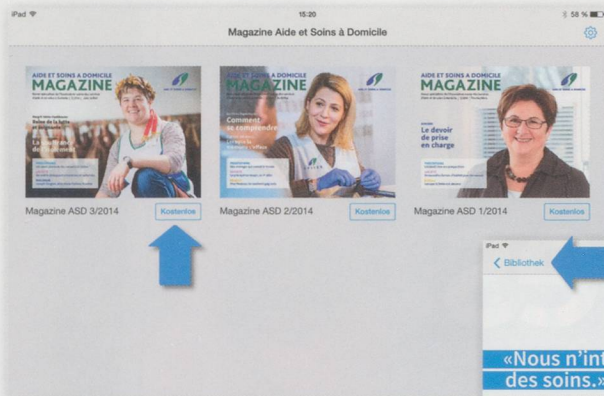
iPad
15:20
58 %

Magazine Aide et Soins à Domicile

AIDE ET SOINS A DOMICILE
MAGAZINE

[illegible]

AIDE ET SOINS A DOMICILE
MAGAZINE

Comment se comprendre

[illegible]

AIDE ET SOINS A DOMICILE
MAGAZINE

Le devoir de prise en charge

Magazine ASD 3/2014
Kostenlos

Magazine ASD 2/2014
Kostenlos

Magazine ASD 1/2014
Kostenlos

iPad
Bibliothek

«Nous n'int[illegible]
des soins.»